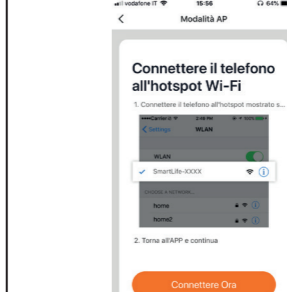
vodafone IT 15:56 64%

<

Modalità AP

Connettere il telefono all'hotspot Wi-Fi

1. Connettere il telefono all'hotspot mostrato s...

Carrier 2:59 PM 100%

< Settings WLAN

WLAN

✓ SmartLife-XXXX

CHOOSE A NETWORK...

home

home2

2. Torna all'APP e continua

Connettere Ora